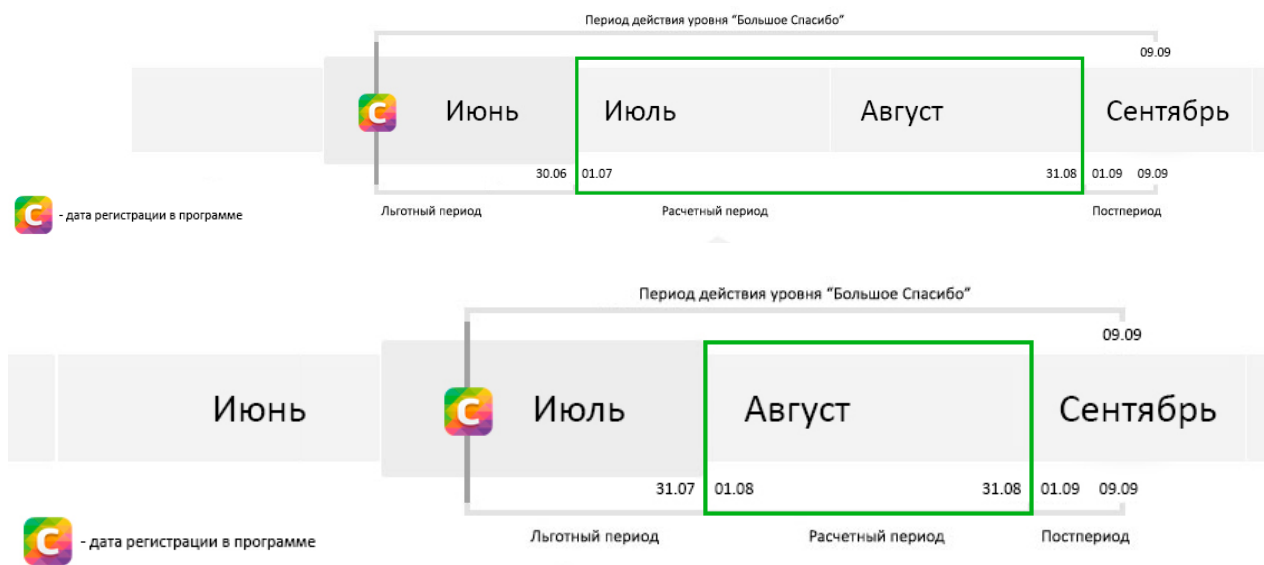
Период действия уровня "Большое Спасибо"

09.09

С Июнь Июль Август Сентябрь

30.06 01.07 31.08 01.09 09.09

С - дата регистрации в программе

Льготный период Расчетный период Постпериод

Период действия уровня "Большое Спасибо"

09.09

Июнь С Июль Август Сентябрь

31.07 01.08 31.08 01.09 09.09

С - дата регистрации в программе

Льготный период Расчетный период Постпериод